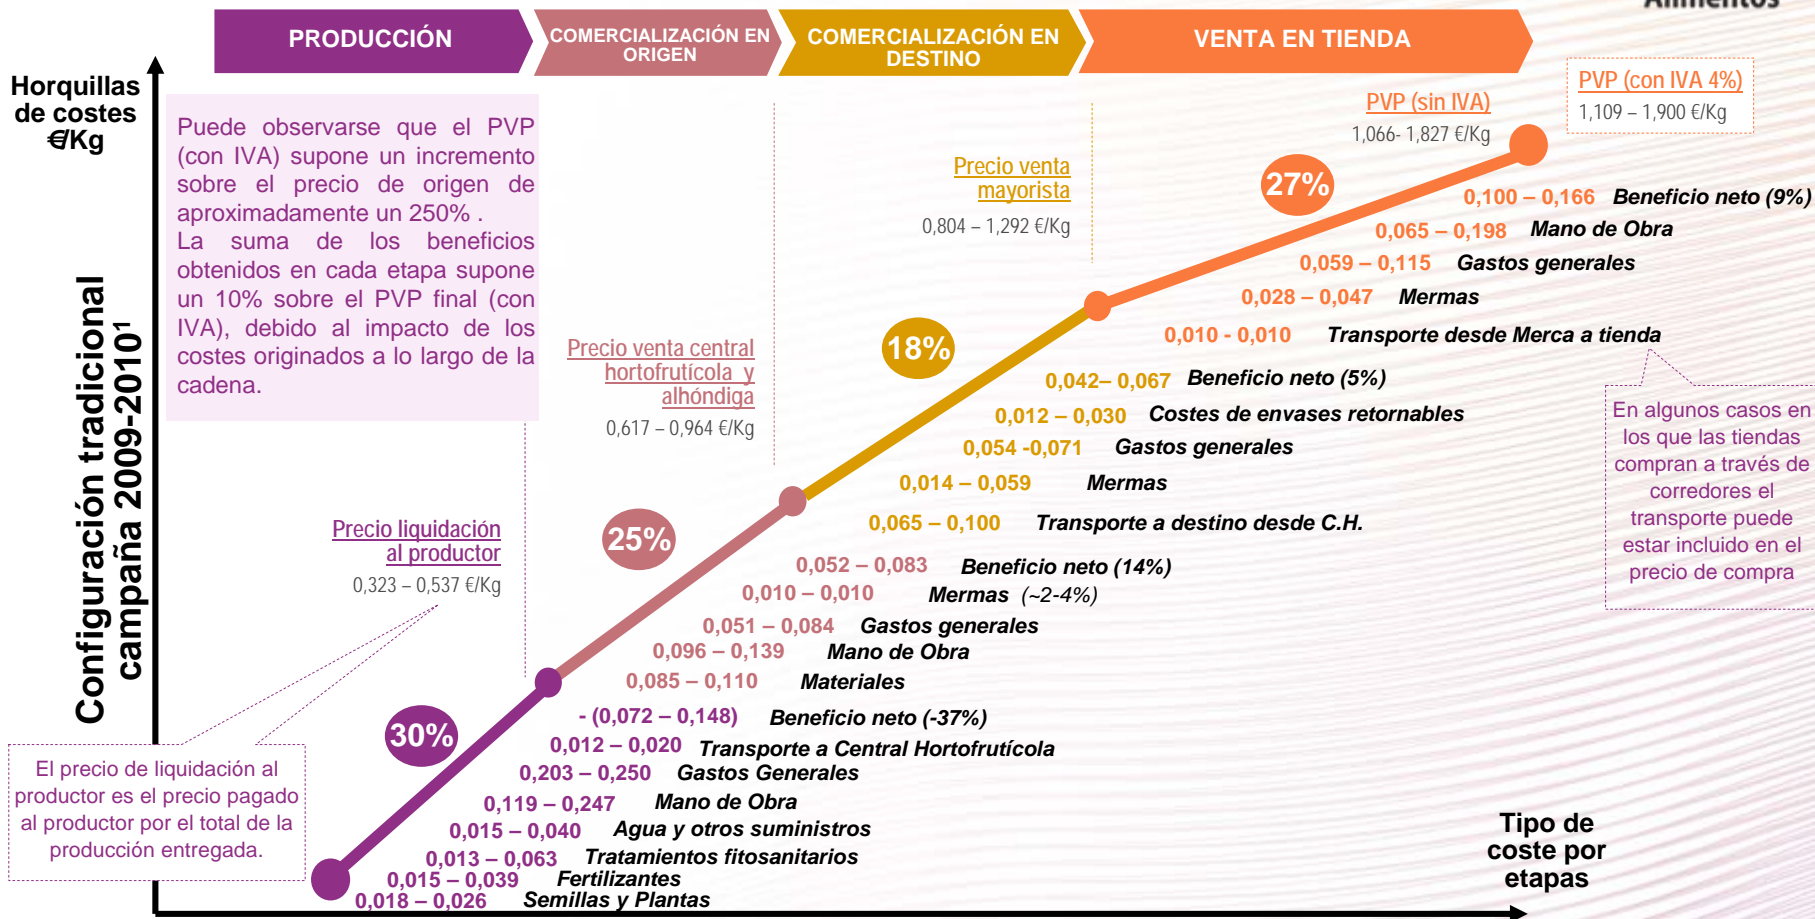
PRODUCCIÓN

COMERCIALIZACIÓN EN ORIGEN

COMERCIALIZACIÓN EN DESTINO

VENTA EN TIENDA

Horquillas de costes €/Kg

Configuración tradicional campaña 2009-2010¹

Puede observarse que el PVP (con IVA) supone un incremento sobre el precio de origen de aproximadamente un 250% .
La suma de los beneficios obtenidos en cada etapa supone un 10% sobre el PVP final (con IVA), debido al impacto de los costes originados a lo largo de la cadena.

Precio venta central hortofrutícola y alhóndiga
0,617 – 0,964 €/Kg

Precio venta mayorista
0,804 – 1,292 €/Kg

PVP (sin IVA)
1,066- 1,827 €/Kg

PVP (con IVA 4%)
1,109 – 1,900 €/Kg

27%

0,100 – 0,166 Beneficio neto (9%)
0,065 – 0,198 Mano de Obra
0,059 – 0,115 Gastos generales
0,028 – 0,047 Mermas
0,010 - 0,010 Transporte desde Merca a tienda

18%

0,042– 0,067 Beneficio neto (5%)
0,012 – 0,030 Costes de envases retornables
0,054 -0,071 Gastos generales
0,014 – 0,059 Mermas
0,065 – 0,100 Transporte a destino desde C.H.

En algunos casos en los que las tiendas compran a través de corredores el transporte puede estar incluido en el precio de compra

Precio liquidación al productor
0,323 – 0,537 €/Kg

25%

0,052 – 0,083 Beneficio neto (14%)
0,010 – 0,010 Mermas (~2-4%)
0,051 – 0,084 Gastos generales
0,096 – 0,139 Mano de Obra
0,085 – 0,110 Materiales

30%

- (0,072 – 0,148) Beneficio neto (-37%)
0,012 – 0,020 Transporte a Central Hortofrutícola
0,203 – 0,250 Gastos Generales
0,119 – 0,247 Mano de Obra
0,015 – 0,040 Agua y otros suministros
0,013 – 0,063 Tratamientos fitosanitarios
0,015 – 0,039 Fertilizantes
0,018 – 0,026 Semillas y Plantas

El precio de liquidación al productor es el precio pagado al productor por el total de la producción entregada.

Tipo de coste por etapas